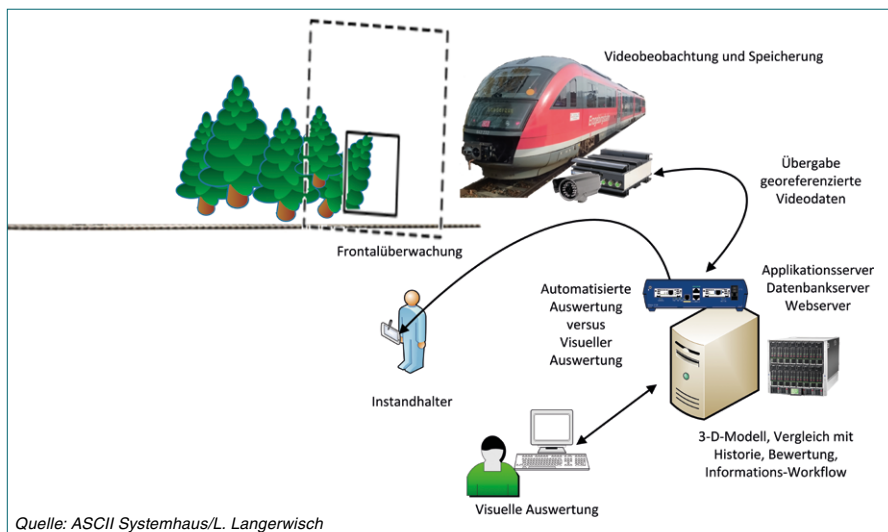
Videobeobachtung und Speicherung

Übergabe georeferenzierte Videodaten

Frontalüberwachung

Applikationsserver Datenbankserver Webserver

Automatisierte Auswertung versus Visueller Auswertung

Instandhalter

3-D-Modell, Vergleich mit Historie, Bewertung, Informations-Workflow

Visuelle Auswertung

Quelle: ASCII Systemhaus/L. Langerwisch